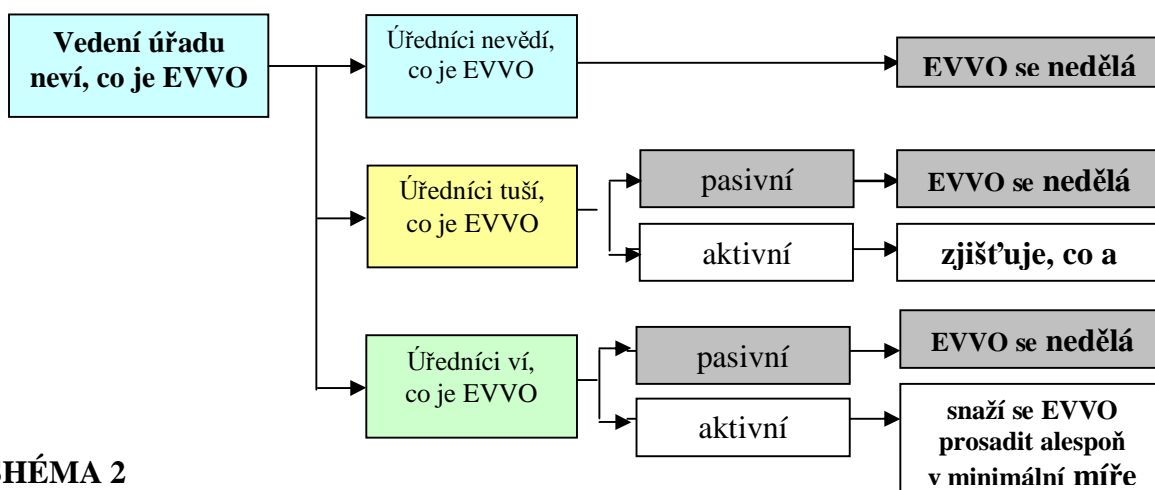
Vedení úřadu neví, co je EVVO

Úředníci nevědí, co je EVVO

EVVO se nedělá

Úředníci tuší, co je EVVO

pasivní

EVVO se nedělá

aktivní

zjišťuje, co a

Úředníci ví, co je EVVO

pasivní

EVVO se nedělá

aktivní

snaží se EVVO prosadit alespoň v minimální míře

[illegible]HÉMA 2